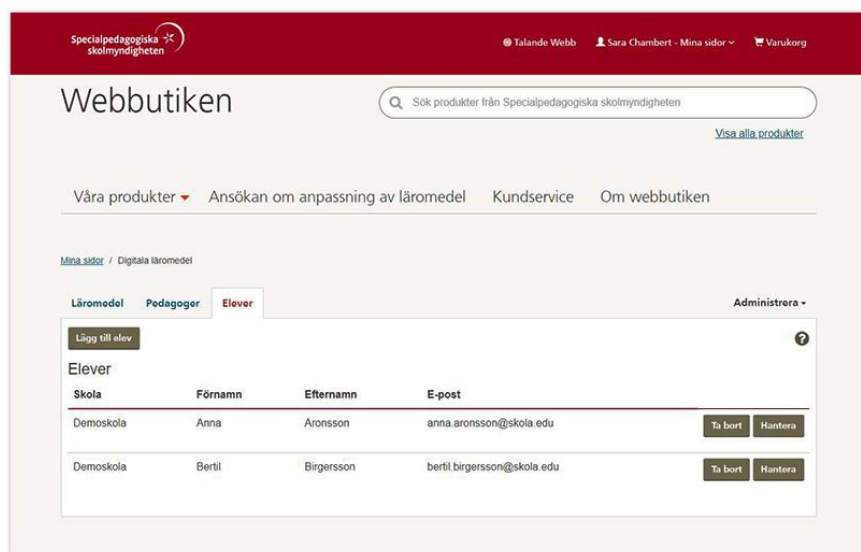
Specialpedagogiska skolmyndigheten

Talande Webb   Sara Chambert - Mina sidor   Varukorg

Webbutiken

Sök produkter från Specialpedagogiska skolmyndigheten

Visa alla produkter

Våra produkter   Ansökan om anpassning av läromedel   Kundservice   Om webbutiken

Mina sidor / Digitala läromedel

Läromedel   Pedagoger   Elever   Administrera

Lägg till elev

Elever

| Skola | Förnamn | Efternamn | E-post | |
|---|---|---|---|---|
| Demoskola | Anna | Aronsson | anna.aronsson@skola.edu | Ta bort Hantera |
| Demoskola | Bertil | Birgersson | bertil.birgersson@skola.edu | Ta bort Hantera |